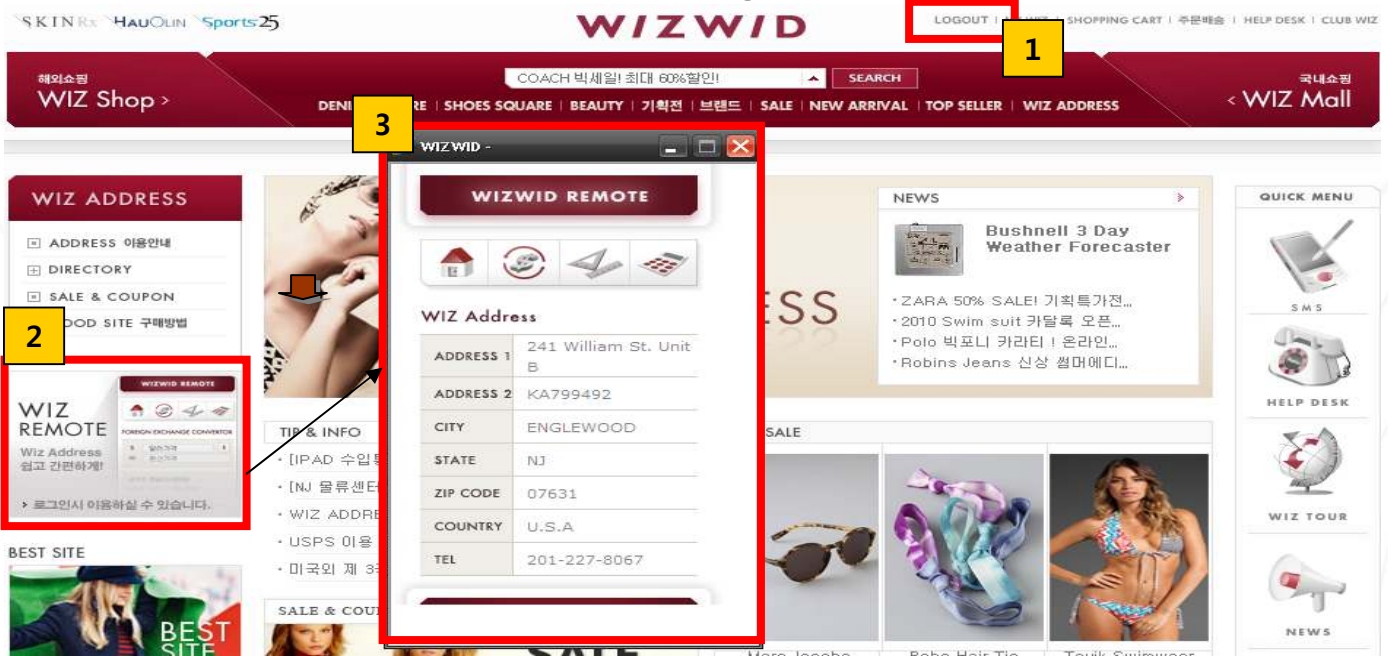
SKIN Rx HAUOLIN Sports25

WIZWID

LOGOUT | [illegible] | SHOPPING CART | 주문배송 | HELP DESK | CLUB WIZ

1

해외쇼핑
WIZ Shop >

COACH 빅세일! 최대 60%할인!
SEARCH

DENI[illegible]RE | SHOES SQUARE | BEAUTY | 기획전 | 브랜드 | SALE | NEW ARRIVAL | TOP SELLER | WIZ ADDRESS

국내쇼핑
< WIZ Mall

3

WIZWID -

WIZWID REMOTE

WIZ Address

| ADDRESS 1 | 241 William St. Unit B |
|---|---|
| ADDRESS 2 | KA799492 |
| CITY | ENGLEWOOD |
| STATE | NJ |
| ZIP CODE | 07631 |
| COUNTRY | U.S.A |
| TEL | 201-227-8067 |

WIZ ADDRESS

ADDRESS 이용안내
DIRECTORY
SALE & COUPON
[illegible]OOD SITE 구매방법

2

WIZ REMOTE
Wiz Address 쉽고 간편하게!
WIZWID REMOTE
FOREIGN EXCHANGE CONVERTOR
> 로그인시 이용하실 수 있습니다.

BEST SITE
BEST SITE

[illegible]ESS

NEWS

Bushnell 3 Day Weather Forecaster

· ZARA 50% SALE! 기획특가전...
· 2010 Swim suit 카탈록 오픈...
· Polo 빅포니 카라티 ! 온라인...
· Robins Jeans 신상 썸머에디...

TIP & INFO
· [IPAD 수입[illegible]
· [NJ 물류센터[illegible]
· WIZ ADDRE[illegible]
· USPS 이용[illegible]
· 미국외 제 3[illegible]

SALE & COU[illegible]

SALE

QUICK MENU
SMS
HELP DESK
WIZ TOUR
NEWS